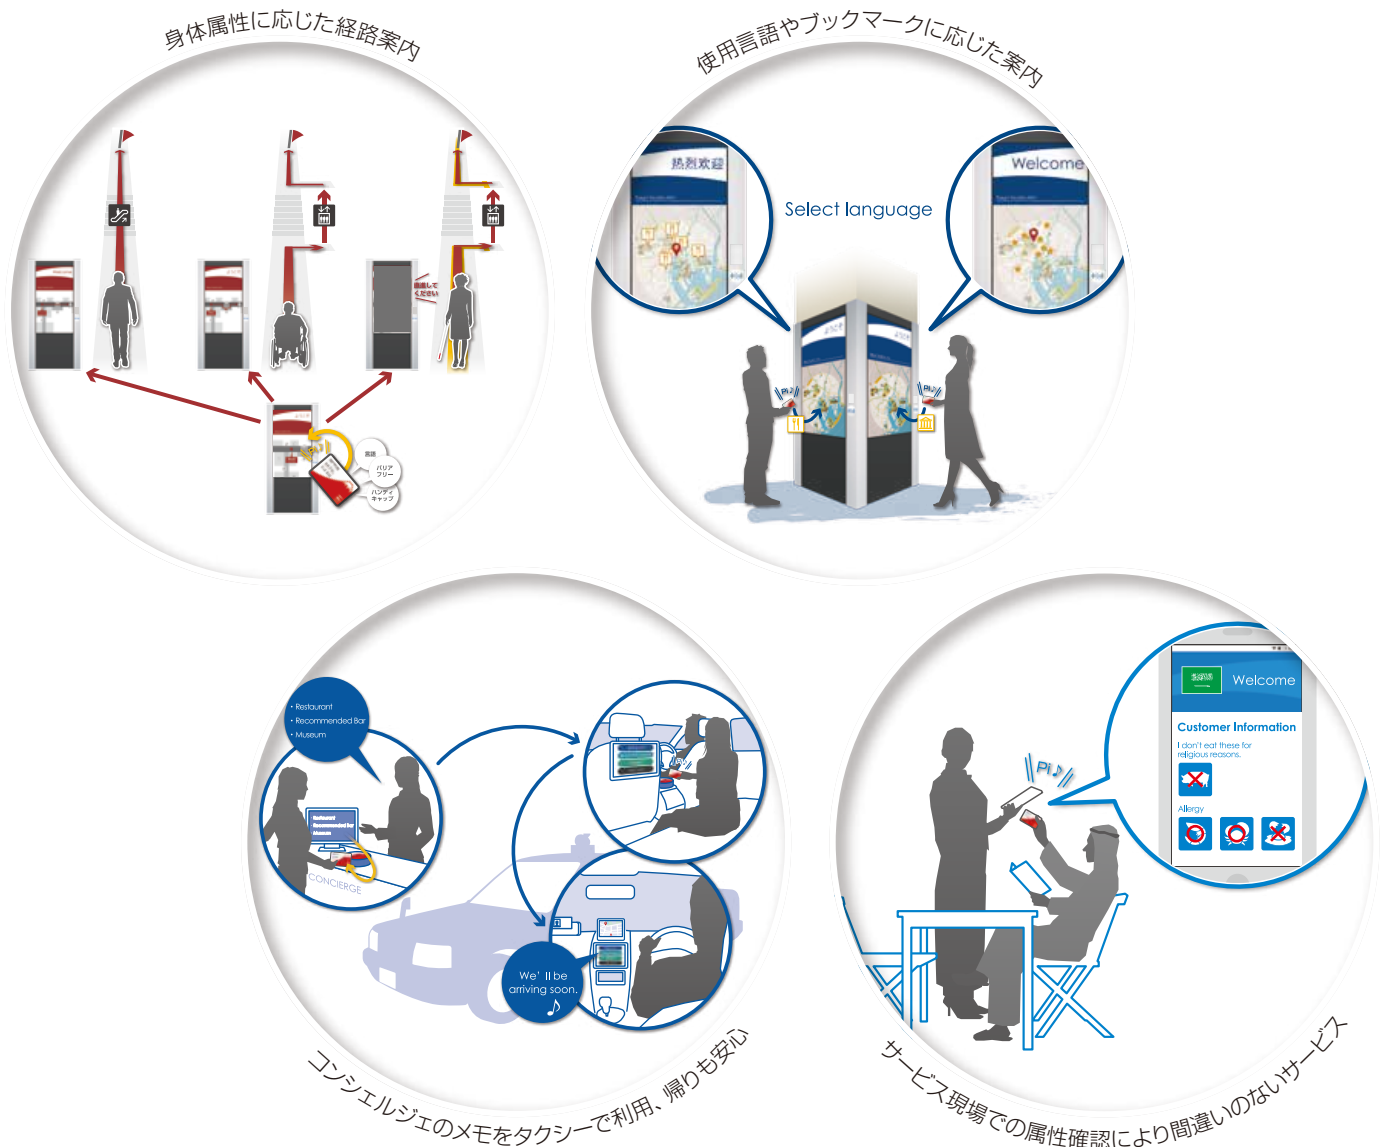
身体属性に応じた経路案内

Welcome

迂回して ください

英語

バリア フリー

ハンディ キャップ

使用言語やブックマークに応じた案内

热烈欢迎

Select language

Welcome

Pi♪

Pi♪

• Restaurant
• Recommended Bar
• Museum

CONCIERGE

We' ll be arriving soon.

コンシェルジェのメモをタクシーで利用、帰りも安心

Welcome

Customer Information

I don't eat these for religious reasons.

Allergy

Pi♪

サービス現場での属性確認により間違いのないサービス